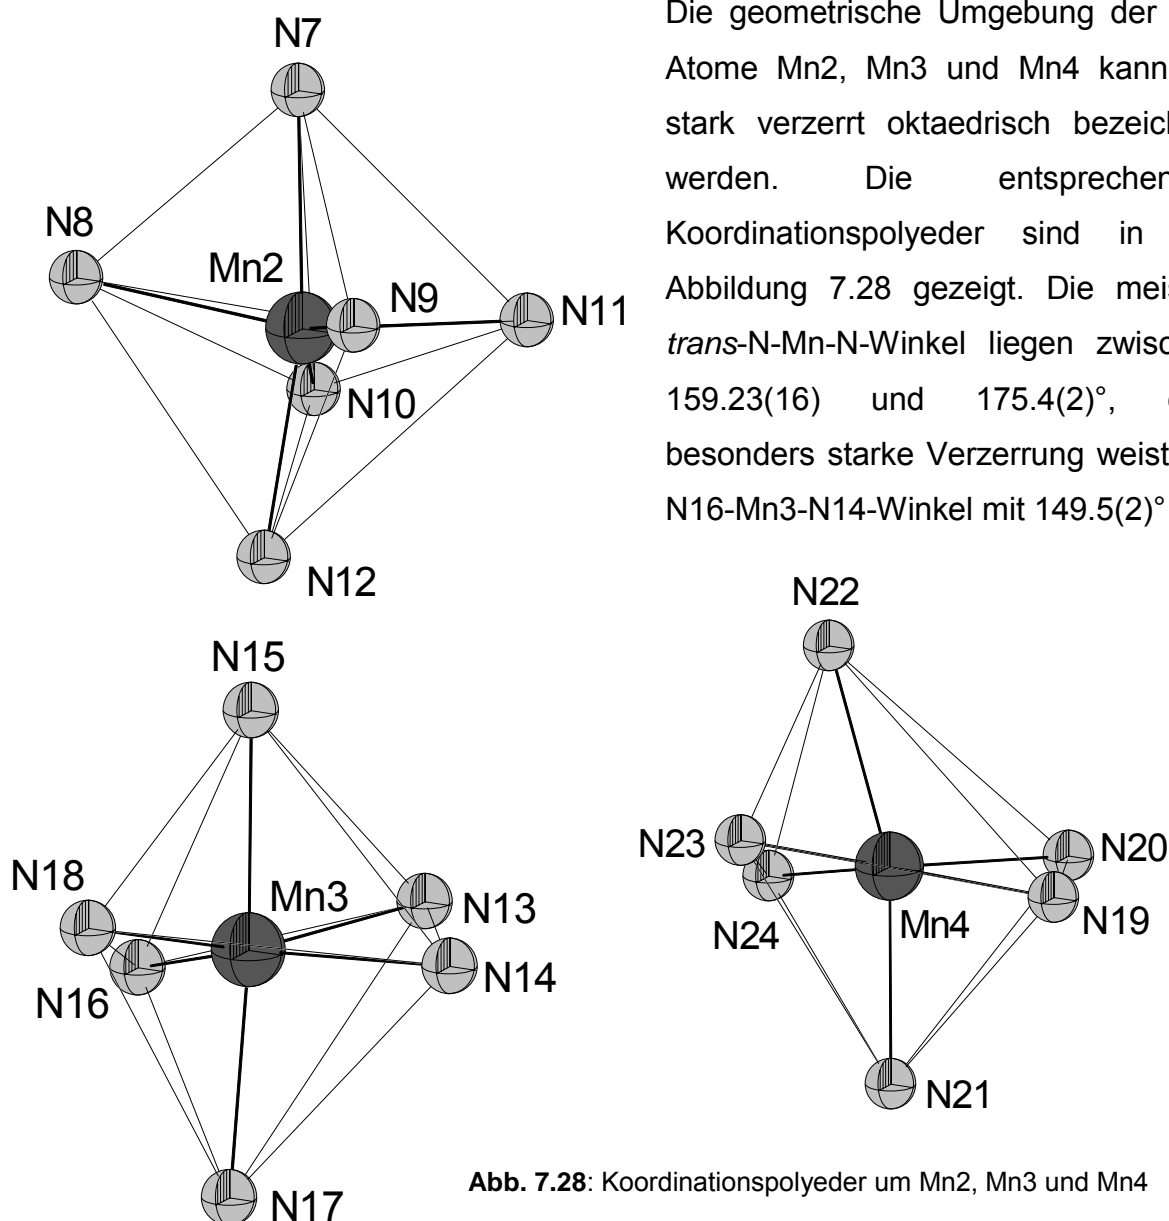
N7

N8

Mn2

N9

N11

N10

N12

Die geometrische Umgebung der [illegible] Atome Mn2, Mn3 und Mn4 kann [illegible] stark verzerrt oktaedrisch bezeich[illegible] werden. Die entsprechen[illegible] Koordinationspolyeder sind in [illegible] Abbildung 7.28 gezeigt. Die meis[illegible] *trans*-N-Mn-N-Winkel liegen zwisc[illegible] 159.23(16) und 175.4(2)°, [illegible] besonders starke Verzerrung weist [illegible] N16-Mn3-N14-Winkel mit 149.5(2)° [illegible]

N22

N15

N23

N20

N18

Mn3

N13

N24

Mn4

N19

N16

N14

N21

N17

**Abb. 7.28**: Koordinationspolyeder um Mn2, Mn3 und Mn4